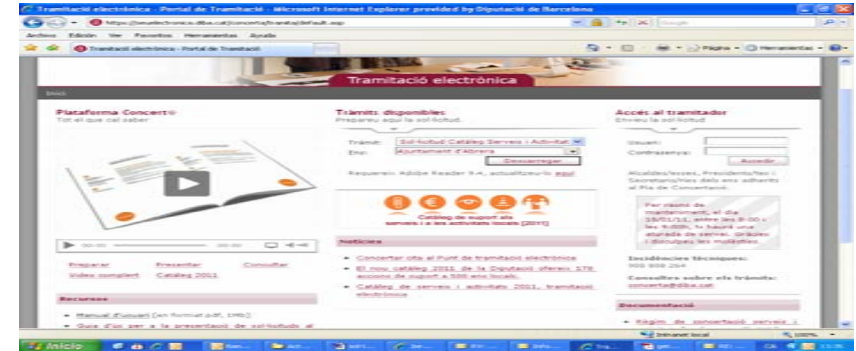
Tramitació electrònica - Portal de Tramitació - Microsoft Internet Explorer provided by Diputació de Barcelona

https://seuelectronica.diba.cat/concerta/tramita/default.asp

Archivo Edición Ver Favoritos Herramientas Ayuda

Tramitació electrònica - Portal de Tramitació

Página Herramientas

Tramitació electrònica

Inici

Plataforma Concert@
Tot el que cal saber

Preparar Presentar Consultar
Vídeo complert Catàleg 2011

Recursos

Manual d'usuari (en format pdf, 1Mb)

Guia d'ús per a la presentació de sol·licituds al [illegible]

Tràmits disponibles
Prepareu aquí la sol·licitud.

Tràmit: Sol·licitud Catàleg Serveis i Activitat
Ens: Ajuntament d'Abrera
Descarregar

Requereix: Adobe Reader 9.4, actualitzeu-lo aquí

Catàleg de suport als serveis i a les activitats locals (2011)

Notícies

Concertar cita al Punt de tramitació electrònica

El nou catàleg 2011 de la Diputació ofereix 176 accions de suport a 500 ens locals

Catàleg de serveis i activitats 2011, tramitació electrònica

Accés al tramitador
Envieu la sol·licitud

Usuari:
Contrasenya:
Accedir

Alcaldes/esses, Presidents/tes i Secretaris/ries dels ens adherits al Pla de Concertació.

Per raons de manteniment, el dia 18/01/11, entre les 8:00 i les 9:00h, hi haurà una aturada de servei. gràcies i disculpeu les molèsties.

Incidències tècniques:
900 500 264

Consultes sobre els tràmits:
concerta@diba.cat

Documentació

Règim de concertació serveis i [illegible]

Intranet local
100%

Inicio